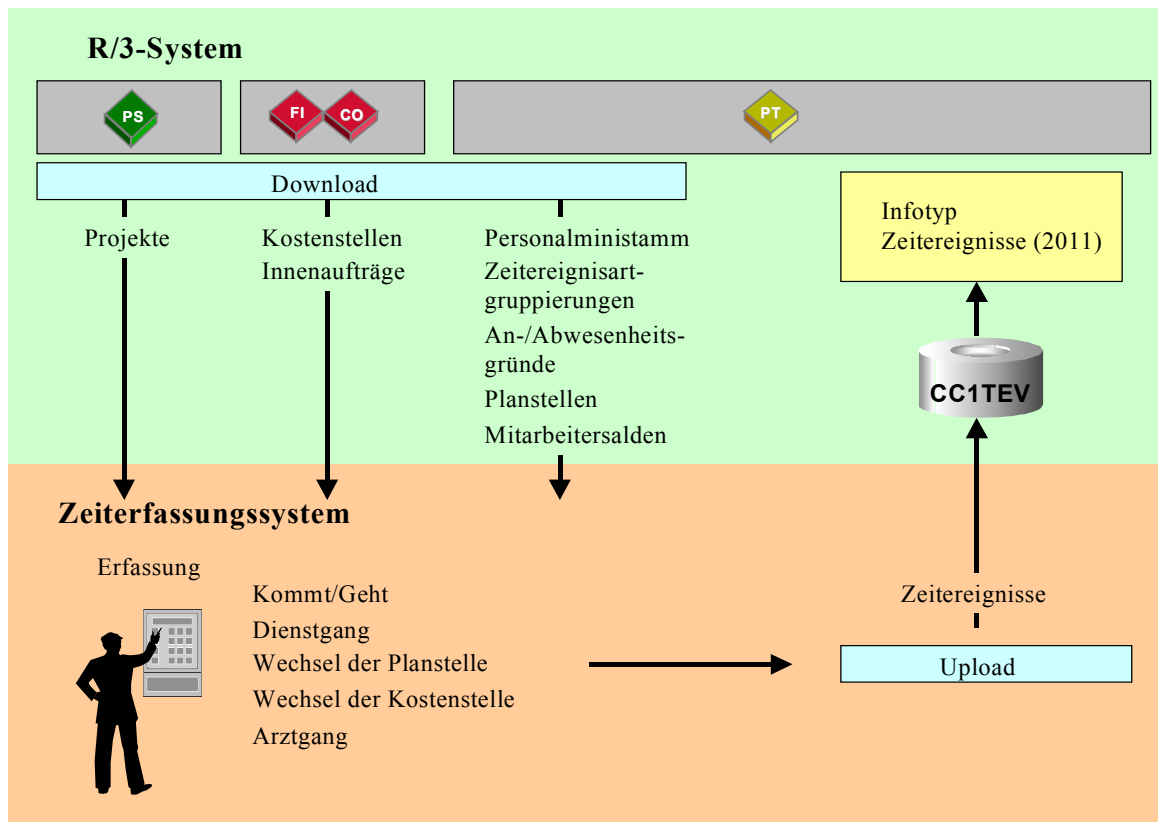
R/3-System

PS

FI CO

PT

Download

Projekte

Kostenstellen
Innenaufträge

Personalministamm
Zeitereignisartgruppierungen
An-/Abwesenheitsgründe
Planstellen
Mitarbeitersalden

Infotyp
Zeitereignisse (2011)

CC1TEV

Zeiterfassungssystem

Erfassung

Kommt/Geht
Dienstgang
Wechsel der Planstelle
Wechsel der Kostenstelle
Arztgang

Zeitereignisse

Upload